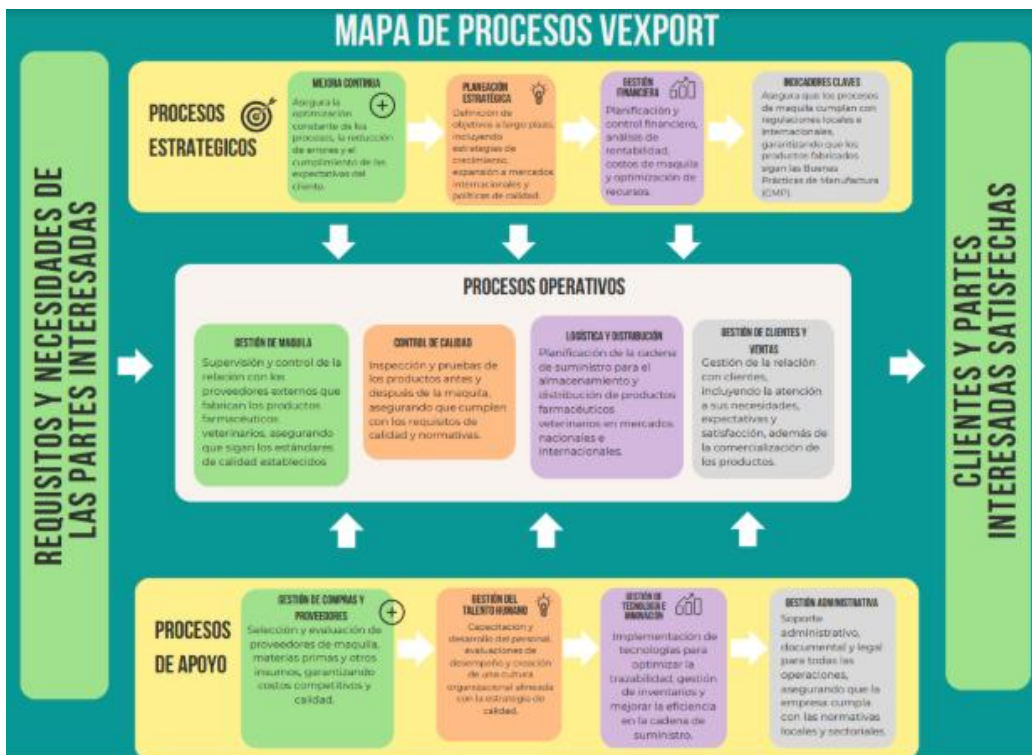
MAPA DE PROCESOS VEXPORT

REQUISITOS Y NECESIDADES DE LAS PARTES INTERESADAS

PROCESOS ESTRATEGICOS

MEJORA CONTINUA
Asegura la optimización constante de los procesos, la reducción de errores y el cumplimiento de las expectativas del cliente.

PLANEACIÓN ESTRATÉGICA
Definición de objetivos a largo plazo, incluyendo estrategias de crecimiento, expansión a mercados internacionales y políticas de calidad.

GESTIÓN FINANCIERA
Planificación y control financiero, análisis de rentabilidad, costos de maquila y optimización de recursos.

INDICADORES CLAVES
Asegura que los procesos de maquila cumplan con regulaciones locales e internacionales, garantizando que los productos fabricados sigan las Buenas Prácticas de Manufactura (GMP).

PROCESOS OPERATIVOS

GESTIÓN DE MAQUILA
Supervisión y control de la relación con los proveedores externos que fabrican los productos farmacéuticos veterinarios, asegurando que sigan los estándares de calidad establecidos

CONTROL DE CALIDAD
Inspección y pruebas de los productos antes y después de la maquila, asegurando que cumplen con los requisitos de calidad y normativas.

LOGÍSTICA Y DISTRIBUCIÓN
Planificación de la cadena de suministro para el almacenamiento y distribución de productos farmacéuticos veterinarios en mercados nacionales e internacionales.

GESTIÓN DE CLIENTES Y VENTAS
Gestión de la relación con clientes, incluyendo la atención a sus necesidades, expectativas y satisfacción, además de la comercialización de los productos.

PROCESOS DE APOYO

GESTIÓN DE COMPRAS Y PROVEEDORES
Selección y evaluación de proveedores de maquila, materias primas y otros insumos, garantizando costos competitivos y calidad.

GESTIÓN DEL TALENTO HUMANO
Capacitación y desarrollo del personal, evaluaciones de desempeño y creación de una cultura organizacional alineada con la estrategia de calidad.

GESTIÓN DE TECNOLOGÍA E INNOVACIÓN
Implementación de tecnologías para optimizar la trazabilidad, gestión de inventarios y mejorar la eficiencia en la cadena de suministro.

GESTIÓN ADMINISTRATIVA
Soporte administrativo, documental y legal para todas las operaciones, asegurando que la empresa cumpla con las normativas locales y sectoriales.

CLIENTES Y PARTES INTERESADAS SATISFECHAS